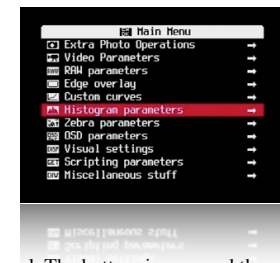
Main Menu
Extra Photo Operations →
Video Parameters →
RAW parameters →
Edge overlay →
Custom curves →
Histogram parameters →
Zebra parameters →
OSD parameters →
Visual settings →
Scripting parameters →
Miscellaneous stuff →

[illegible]. The button is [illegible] and the